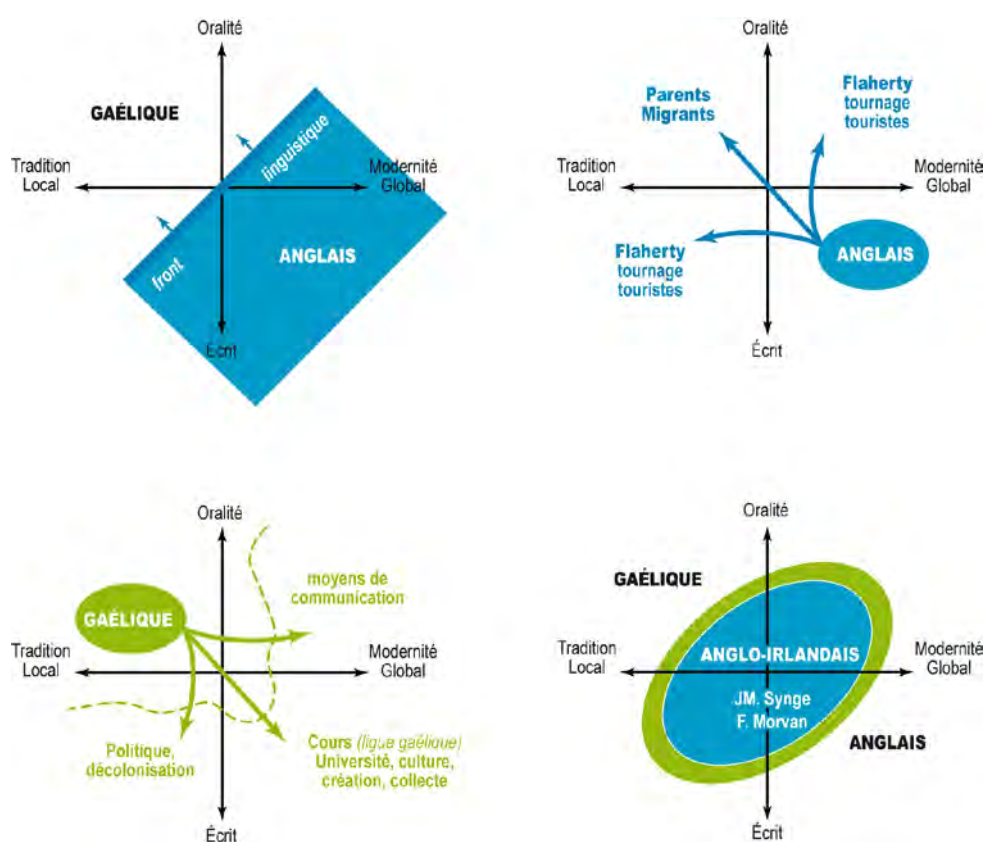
Oralité

GAÉLIQUE

linguistique

Tradition
Local

Modernité
Global

front

ANGLAIS

Écrit

Oralité

Parents
Migrants

Flaherty
tournage
touristes

Tradition
Local

Modernité
Global

Flaherty
tournage
touristes

ANGLAIS

Écrit

Oralité

moyens de
communication

GAÉLIQUE

Tradition
Local

Modernité
Global

Politique,
décolonisation

Cours (ligue gaélique)
Université, culture,
création, collecte

Écrit

Oralité

GAÉLIQUE

Tradition
Local

ANGLO-IRLANDAIS

Modernité
Global

JM. Synge
F. Morvan

ANGLAIS

Écrit